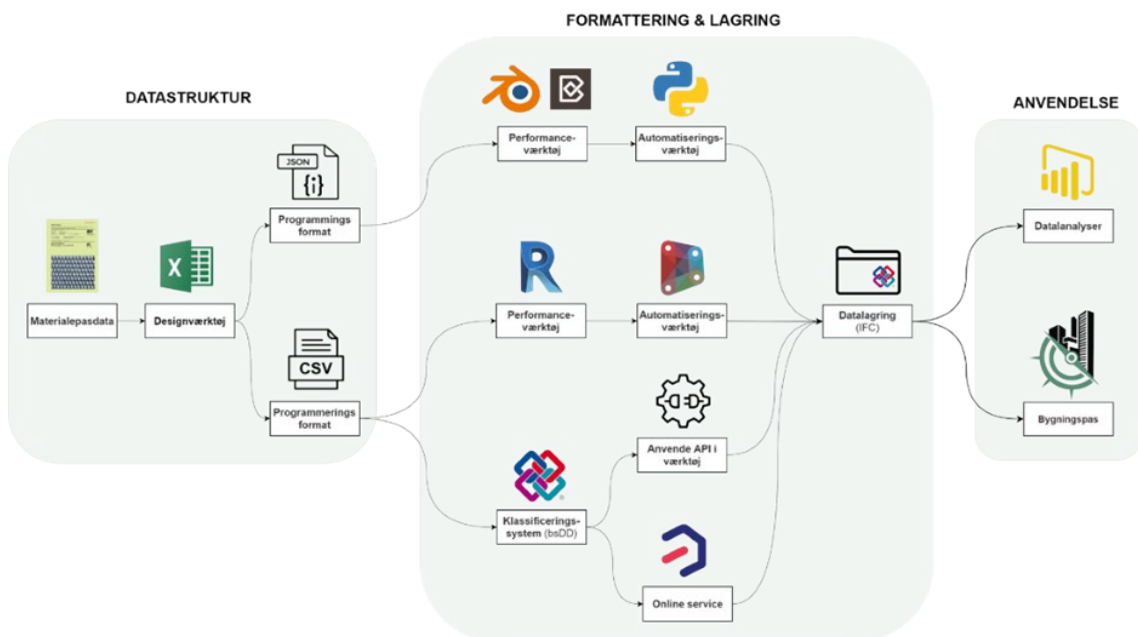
FORMATTERING & LAGRING

DATASTRUKTUR

ANVENDELSE

JSON

{i}

CSV

Materialepasdata

Designværktøj

Programmings format

Programmerings format

Performance-værktøj

Automatiserings-værktøj

Performance-værktøj

Automatiserings-værktøj

Anvende API i værktøj

Klassificerings-system (bsDD)

Online service

Datalagring (IFC)

Dataanalyser

Bygningspas